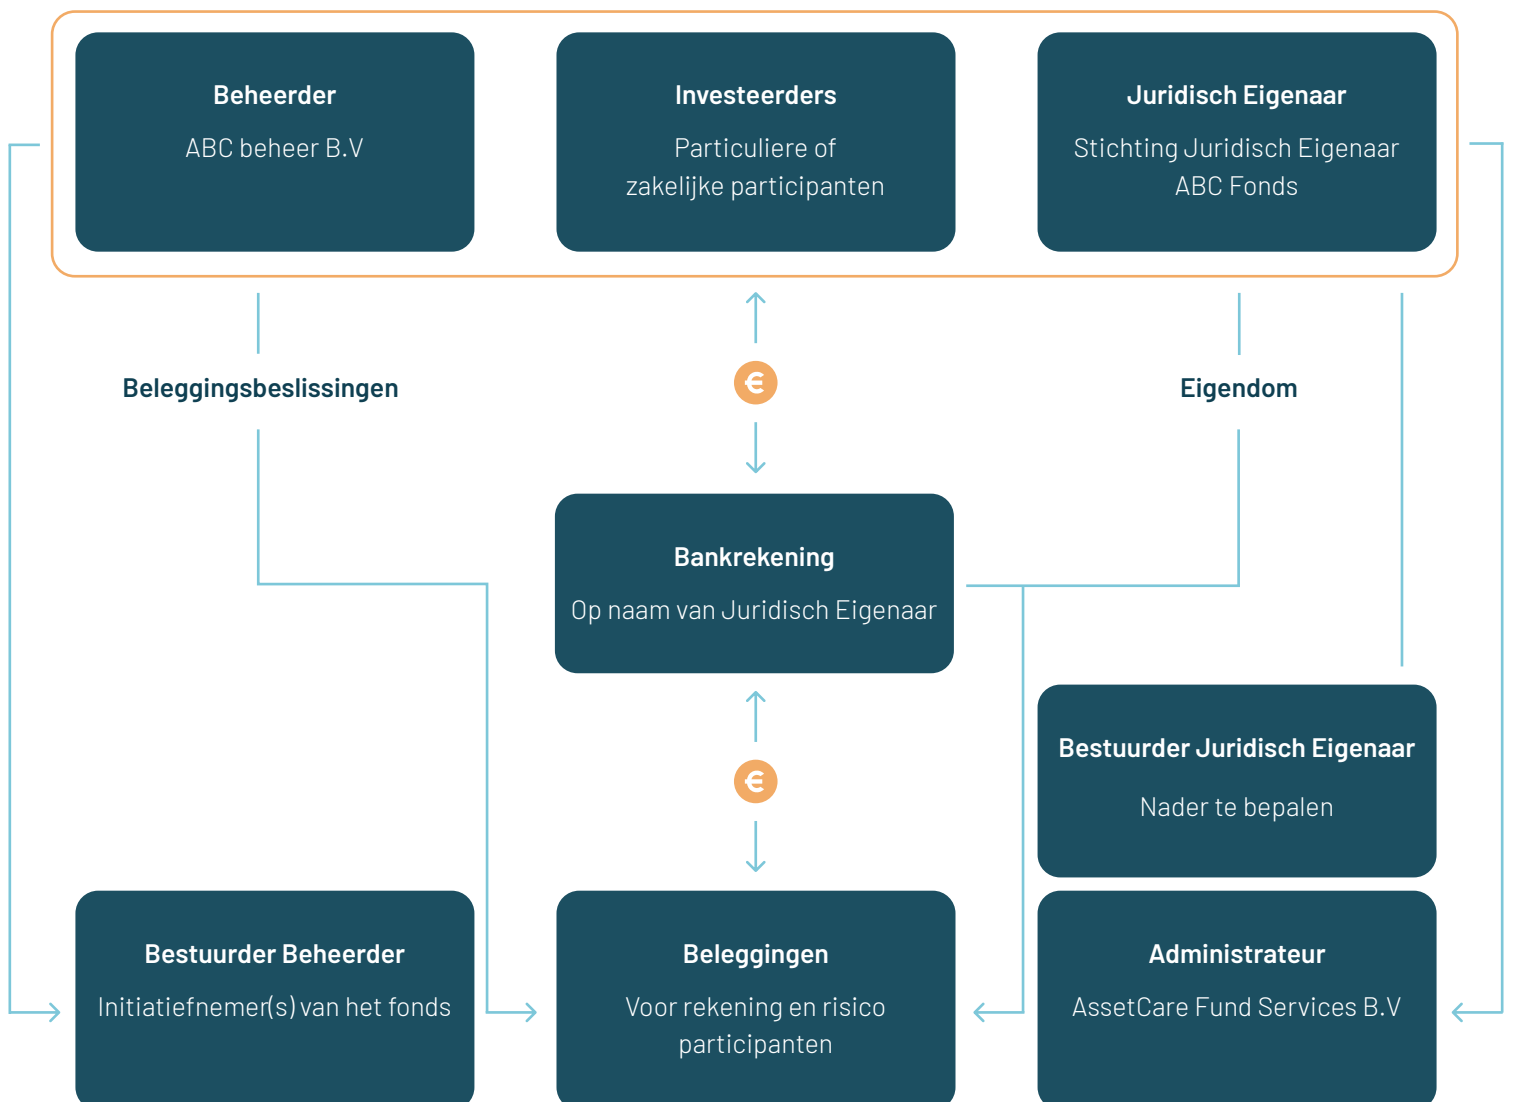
Beheerder
ABC beheer B.V

Investeerders
Particuliere of zakelijke participanten

Juridisch Eigenaar
Stichting Juridisch Eigenaar ABC Fonds

Beleggingsbeslissingen

€

Eigendom

Bankrekening
Op naam van Juridisch Eigenaar

€

Bestuurder Juridisch Eigenaar
Nader te bepalen

Bestuurder Beheerder
Initiatiefnemer(s) van het fonds

Beleggingen
Voor rekening en risico participanten

Administrateur
AssetCare Fund Services B.V